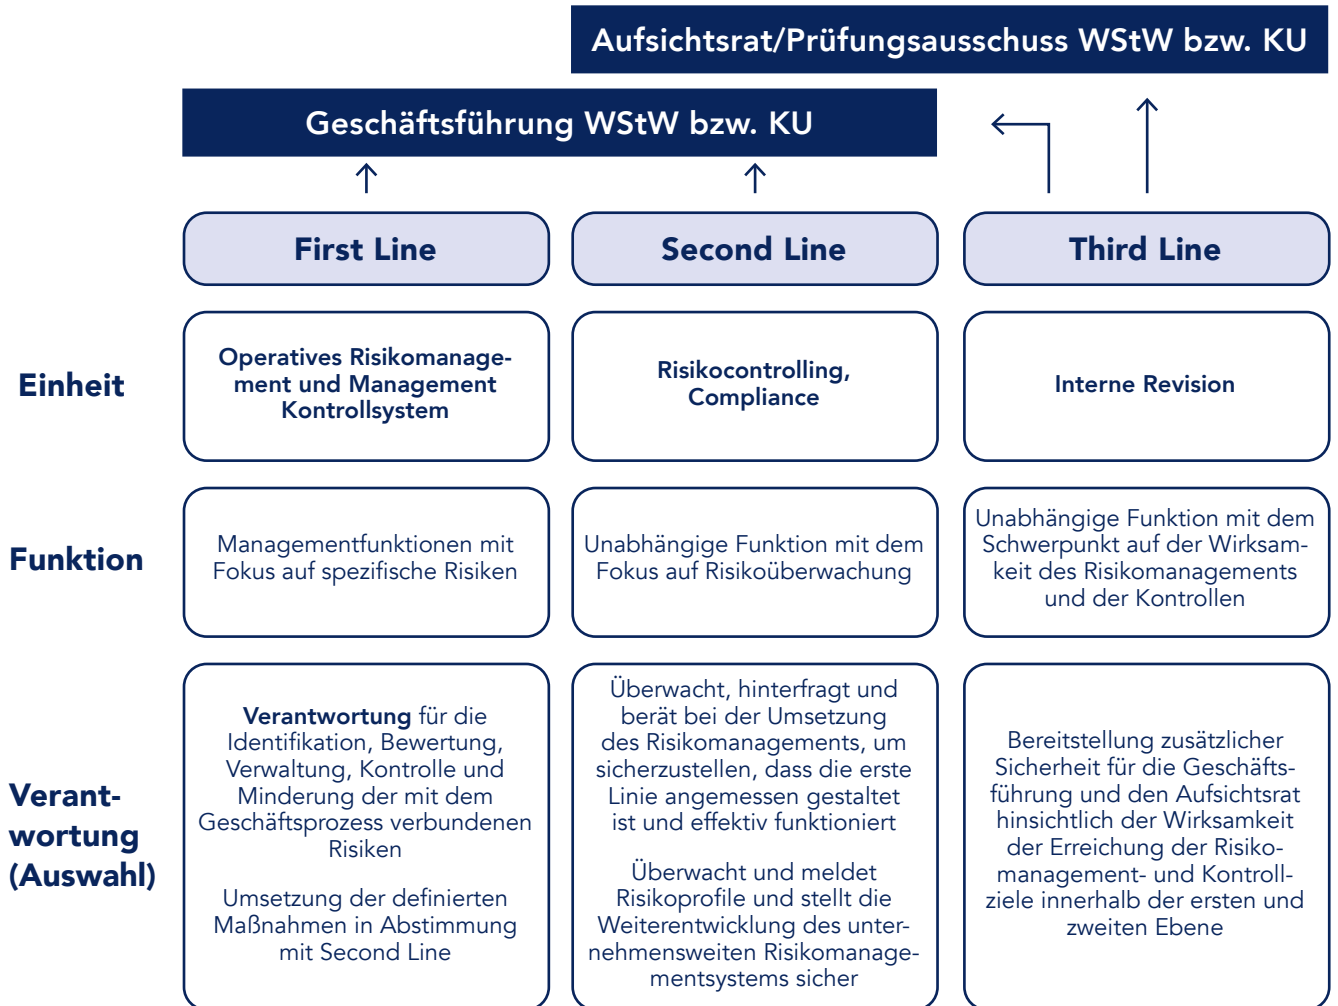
Aufsichtsrat/Prüfungsausschuss WStW bzw. KU

Geschäftsführung WStW bzw. KU

First Line

Second Line

Third Line

Einheit

Operatives Risikomanagement und Management Kontrollsystem

Risikocontrolling, Compliance

Interne Revision

Funktion

Managementfunktionen mit Fokus auf spezifische Risiken

Unabhängige Funktion mit dem Fokus auf Risikoüberwachung

Unabhängige Funktion mit dem Schwerpunkt auf der Wirksamkeit des Risikomanagements und der Kontrollen

Verantwortung (Auswahl)

**Verantwortung** für die Identifikation, Bewertung, Verwaltung, Kontrolle und Minderung der mit dem Geschäftsprozess verbundenen Risiken

Umsetzung der definierten Maßnahmen in Abstimmung mit Second Line

Überwacht, hinterfragt und berät bei der Umsetzung des Risikomanagements, um sicherzustellen, dass die erste Linie angemessen gestaltet ist und effektiv funktioniert

Überwacht und meldet Risikoprofile und stellt die Weiterentwicklung des unternehmensweiten Risikomanagementsystems sicher

Bereitstellung zusätzlicher Sicherheit für die Geschäftsführung und den Aufsichtsrat hinsichtlich der Wirksamkeit der Erreichung der Risikomanagement- und Kontrollziele innerhalb der ersten und zweiten Ebene